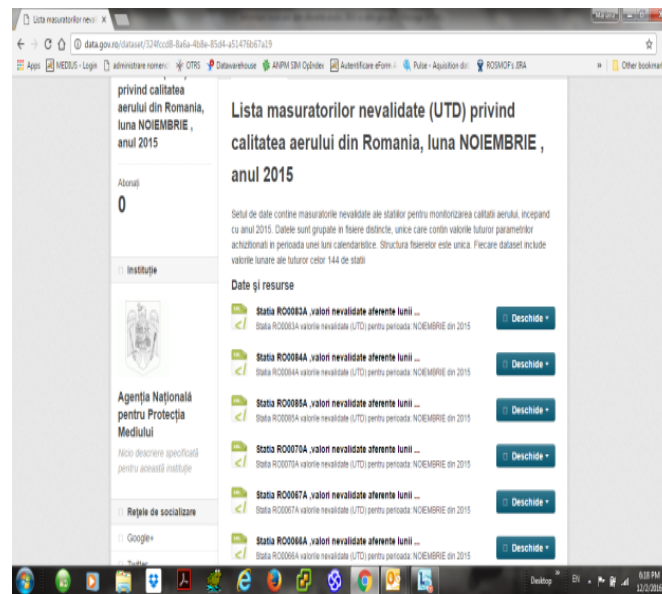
Lista masuratorilor nevali ×

data.gov.ro/dataset/324fccd8-8a6a-4b8e-85d4-a51476b67a19

Apps MEDIUS - Login administrare nomen OTRS Datawarehouse ANPM SIM Opindex Autentificare eForm Pulse - Aquisition dat ROSMOF's ERA » Other bookmarks

privind calitatea aerului din Romania, luna NOIEMBRIE , anul 2015

Abonați
0

Instituție

Agenția Națională pentru Protecția Mediului

Nicio descriere specificată pentru această instituție

Rețele de socializare

Google+

Twitter

Lista masuratorilor nevalidate (UTD) privind calitatea aerului din Romania, luna NOIEMBRIE , anul 2015

Setul de date contine masuratorile nevalidate ale statiilor pentru monitorizarea calitatii aerului, incepand cu anul 2015. Datele sunt grupate in fisiere distincte, unice care contin valorile tuturor parametrilor achizitionati in perioada unei luni calendaristice. Structura fisierelor este unica. Fiecare dataset include valorile lunare ale tuturor celor 144 de statii

Date și resurse

Statia RO0083A ,valori nevalidate aferente lunii ...
Statia RO0083A valorile nevalidate (UTD) pentru perioada: NOIEMBRIE din 2015
Deschide

Statia RO0084A ,valori nevalidate aferente lunii ...
Statia RO0084A valorile nevalidate (UTD) pentru perioada: NOIEMBRIE din 2015
Deschide

Statia RO0085A ,valori nevalidate aferente lunii ...
Statia RO0085A valorile nevalidate (UTD) pentru perioada: NOIEMBRIE din 2015
Deschide

Statia RO0070A ,valori nevalidate aferente lunii ...
Statia RO0070A valorile nevalidate (UTD) pentru perioada: NOIEMBRIE din 2015
Deschide

Statia RO0067A ,valori nevalidate aferente lunii ...
Statia RO0067A valorile nevalidate (UTD) pentru perioada: NOIEMBRIE din 2015
Deschide

Statia RO0066A ,valori nevalidate aferente lunii ...
Statia RO0066A valorile nevalidate (UTD) pentru perioada: NOIEMBRIE din 2015
Deschide

Desktop EN 6:18 PM 12/2/2016